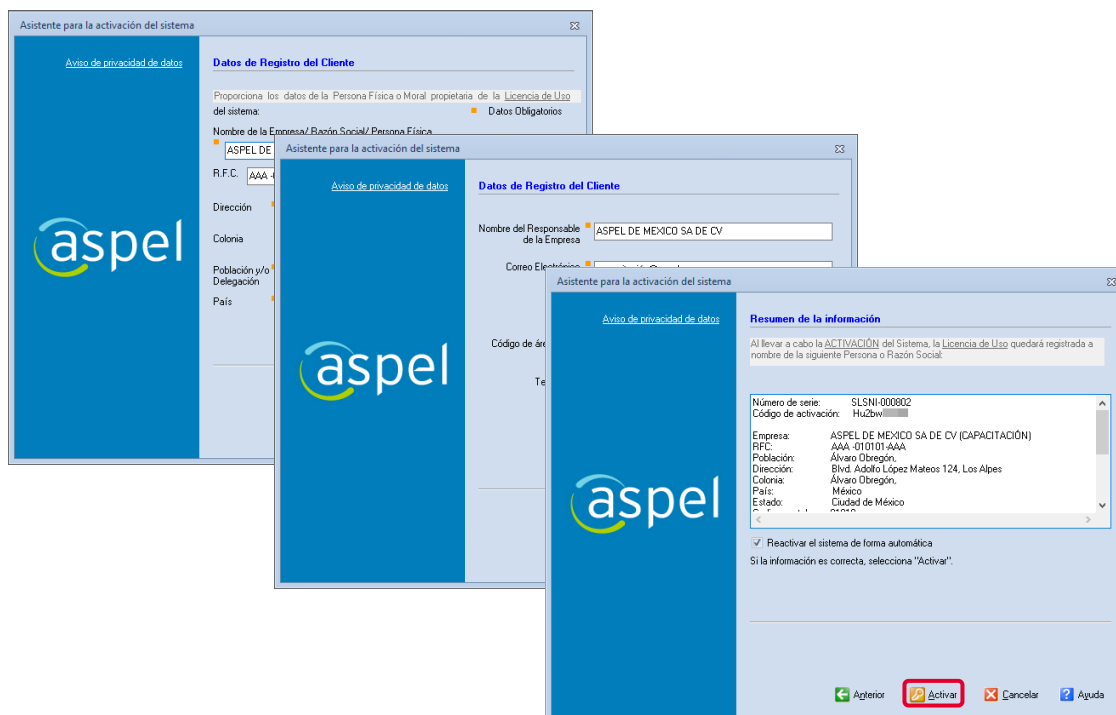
Asistente para la activación del sistema

Aviso de privacidad de datos

Datos de Registro del Cliente

Proporciona los datos de la Persona Física o Moral propietaria de la Licencia de Uso del sistema:

Datos Obligatorios

Nombre de la Empresa/ Razón Social/ Persona Física

ASPEL DE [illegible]

R.F.C. AAA -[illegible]

Dirección

Colonia

Población y/o Delegación

País

aspel

Asistente para la activación del sistema

Aviso de privacidad de datos

Datos de Registro del Cliente

Nombre del Responsable de la Empresa ASPEL DE MEXICO SA DE CV

Correo Electrónico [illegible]

Código de área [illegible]

Te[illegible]

aspel

Asistente para la activación del sistema

Aviso de privacidad de datos

Resumen de la información

Al llevar a cabo la ACTIVACIÓN del Sistema, la Licencia de Uso quedará registrada a nombre de la siguiente Persona o Razón Social:

Número de serie: SLSNI-000802
Código de activación: Hu2bw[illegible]

Empresa: ASPEL DE MEXICO SA DE CV (CAPACITACIÓN)
RFC: AAA -010101-AAA
Población: Álvaro Obregón,
Dirección: Blvd. Adolfo López Mateos 124, Los Alpes
Colonia: Álvaro Obregón,
País: México
Estado: Ciudad de México
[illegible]

Reactivar el sistema de forma automática

Si la información es correcta, selecciona "Activar".

aspel

Anterior Activar Cancelar Ayuda